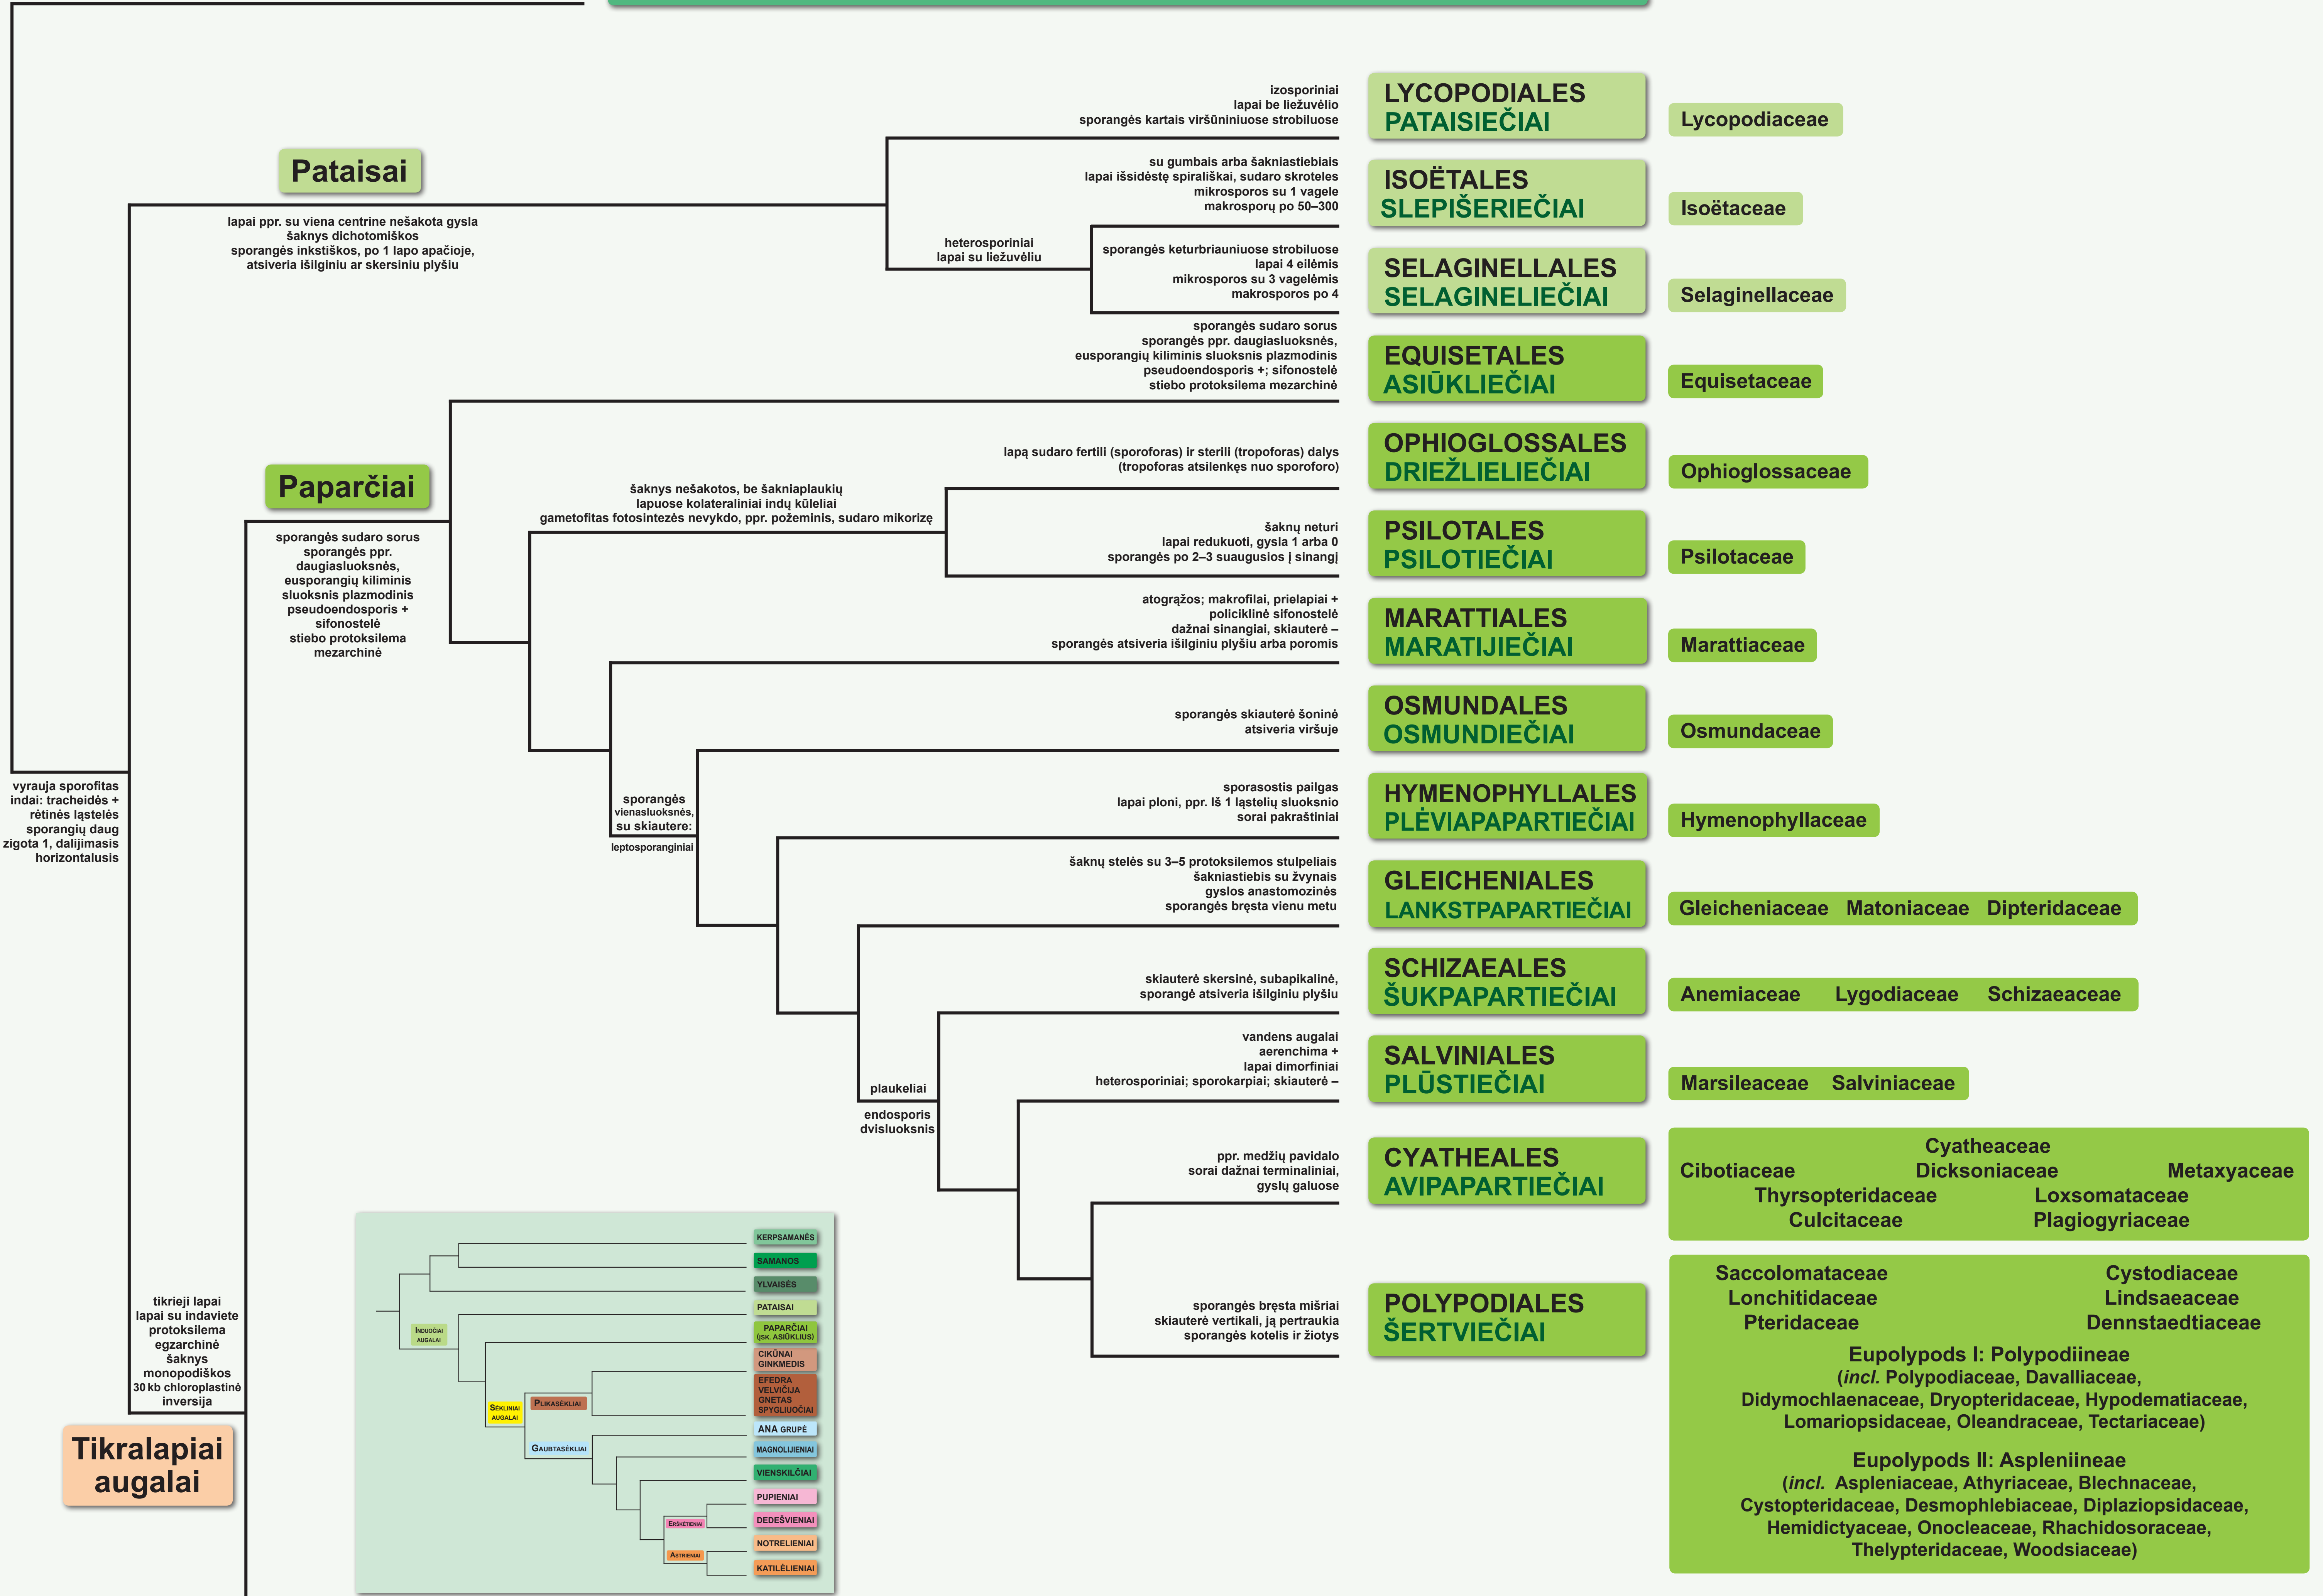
Pataisai

lapai ppr. su viena centrine nešakota gysla
šaknys dichotomiškos
sporangės inkstiškos, po 1 lapo apačioje, atsiveria išilginiu ar skersiniu plyšiu

izosporiniai
lapai be liežuvėlio
sporangės kartais viršūniniuose strobiluose

LYCOPODIALES
PATAISIEČIAI

Lycopodiaceae

heterosporiniai
lapai su liežuvėliu

su gumbais arba šakniastiebiais
lapai išsidėstę spirališkai, sudaro skroteles
mikrosporos su 1 vagele
makrosporų po 50–300

ISOËTALES
SLEPIŠERIEČIAI

Isoëtaceae

sporangės keturbriauniuose strobiluose
lapai 4 eilėmis
mikrosporos su 3 vagelėmis
makrosporos po 4

SELAGINELLALES
SELAGINELIEČIAI

Selaginellaceae

sporangės sudaro sorus
sporangės ppr. daugiasluoksnės,
eusporangių kiliminis sluoksnis plazmodinis
pseudoendosporis +; sifonostelė
stiebo protoksilema mezarchinė

EQUISETALES
ASIŪKLIEČIAI

Equisetaceae

Paparčiai

sporangės sudaro sorus
sporangės ppr. daugiasluoksnės,
eusporangių kiliminis sluoksnis plazmodinis
pseudoendosporis +
sifonostelė
stiebo protoksilema mezarchinė

šaknys nešakotos, be šakniaplaukių
lapuose kolateraliniai indų kūleliai
gametofitas fotosintezės nevykdo, ppr. požeminis, sudaro mikorizę

lapą sudaro fertili (sporoforas) ir sterili (tropoforas) dalys
(tropoforas atsilenkęs nuo sporoforo)

OPHIOGLOSSALES
DRIEŽLIELIEČIAI

Ophioglossaceae

šaknų neturi
lapai redukuoti, gysla 1 arba 0
sporangės po 2–3 suaugusios į sinangį

PSILOTALES
PSILOTIEČIAI

Psilotaceae

atogrąžos; makrofilai, prielapiai +
policiklinė sifonostelė
dažnai sinangiai, skiauterė –
sporangės atsiveria išilginiu plyšiu arba poromis

MARATTIALES
MARATIJIEČIAI

Marattiaceae

sporangės skiauterė šoninė
atsiveria viršuje

OSMUNDALES
OSMUNDIEČIAI

Osmundaceae

vyrauja sporofitas
indai: tracheidės +
rėtinės ląstelės
sporangių daug
zigota 1, dalijimasis horizontalusis

sporangės
vienasluoksnės,
su skiautere:
leptosporanginiai

sporasostis pailgas
lapai ploni, ppr. Iš 1 ląstelių sluoksnio
sorai pakraštiniai

HYMENOPHYLLALES
PLĖVIAPAPARTIEČIAI

Hymenophyllaceae

šaknų stelės su 3–5 protoksilemos stulpeliais
šakniastiebis su žvynais
gyslos anastomozinės
sporangės bręsta vienu metu

GLEICHENIALES
LANKSTPAPARTIEČIAI

Gleicheniaceae Matoniaceae Dipteridaceae

skiauterė skersinė, subapikalinė,
sporangė atsiveria išilginiu plyšiu

SCHIZAEALES
ŠUKPAPARTIEČIAI

Anemiaceae Lygodiaceae Schizaeaceae

plaukeliai

endosporis
dvisluoksnis

vandens augalai
aerenchima +
lapai dimorfiniai
heterosporiniai; sporokarpiai; skiauterė –

SALVINIALES
PLŪSTIEČIAI

Marsileaceae Salviniaceae

ppr. medžių pavidalo
sorai dažnai terminaliniai,
gyslų galuose

CYATHEALES
AVIPAPARTIEČIAI

Cyatheaceae
Cibotiaceae Dicksoniaceae Metaxyaceae
Thyrsopteridaceae Loxsomataceae
Culcitaceae Plagiogyriaceae

sporangės bręsta mišriai
skiauterė vertikali, ją pertraukia
sporangės kotelis ir žiotys

POLYPODIALES
ŠERTVIEČIAI

Saccolomataceae Cystodiaceae
Lonchitidaceae Lindsaeaceae
Pteridaceae Dennstaedtiaceae
Eupolypods I: Polypodiineae
(incl. Polypodiaceae, Davalliaceae,
Didymochlaenaceae, Dryopteridaceae, Hypodematiaceae,
Lomariopsidaceae, Oleandraceae, Tectariaceae)

Eupolypods II: Aspleniineae
(incl. Aspleniaceae, Athyriaceae, Blechnaceae,
Cystopteridaceae, Desmophlebiaceae, Diplaziopsidaceae,
Hemidictyaceae, Onocleaceae, Rhachidosoraceae,
Thelypteridaceae, Woodsiaceae)

tikrieji lapai
lapai su indaviete
protoksilema egzarchinė
šaknys monopodiškos
30 kb chloroplastinė inversija

Tikralapiai augalai

KERPSAMANĖS
SAMANOS
YLVAISĖS
PATAISAI
PAPARČIAI (ISK. ASIŪKLIUS)
CIKŪNAI GINKMEDIS
EFEDRA VELVIČIJA GNETAS SPYGLIUOČIAI
ANA GRUPĖ
MAGNOLIJIENIAI
VIENSKILČIAI
PUPIENIAI
DEDEŠVIENIAI
NOTRELIENIAI
KATILĖLIENIAI
INDUOČIAI AUGALAI
SĖKLINIAI AUGALAI
PLIKASĖKLIAI
GAUBTASĖKLIAI
ERŠKĖTIENIAI
ASTRIENIAI